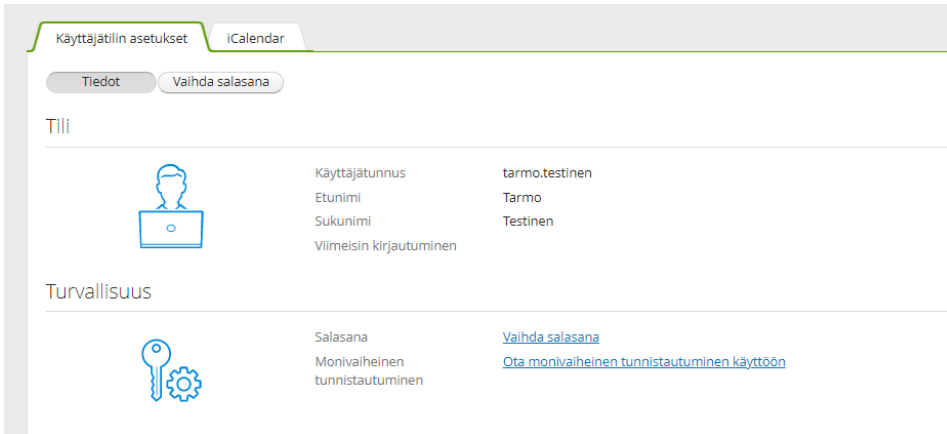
Käyttäjätilin asetukset
iCalendar

Tiedot
Vaihda salasana

Tili

Käyttäjätunnus tarmo.testinen
Etunimi Tarmo
Sukunimi Testinen
Viimeisin kirjautuminen

Turvallisuus

Salasana Vaihda salasana
Monivaiheinen tunnistautuminen Ota monivaiheinen tunnistautuminen käyttöön